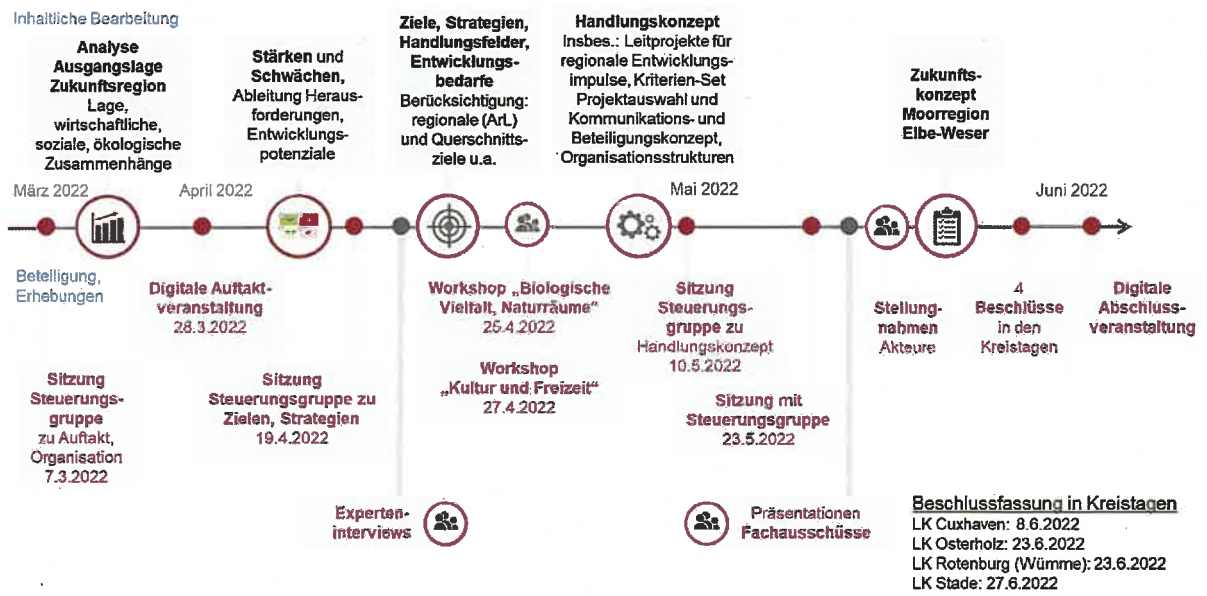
Inhaltliche Bearbeitung

Analyse Ausgangslage Zukunftsregion Lage, wirtschaftliche, soziale, ökologische Zusammenhänge

Stärken und Schwächen, Ableitung Herausforderungen, Entwicklungspotenziale

Ziele, Strategien, Handlungsfelder, Entwicklungsbedarfe Berücksichtigung: regionale (ArL) und Querschnittsziele u.a.

Handlungskonzept Insbes.: Leitprojekte für regionale Entwicklungsimpulse, Kriterien-Set Projektauswahl und Kommunikations- und Beteiligungskonzept, Organisationsstrukturen

Zukunftskonzept Moorregion Elbe-Weser

März 2022

April 2022

Mai 2022

Juni 2022

Beteiligung, Erhebungen

Digitale Auftaktveranstaltung 28.3.2022

Workshop „Biologische Vielfalt, Naturräume" 25.4.2022

Workshop „Kultur und Freizeit" 27.4.2022

Sitzung Steuerungsgruppe zu Handlungskonzept 10.5.2022

Sitzung mit Steuerungsgruppe 23.5.2022

Stellungnahmen Akteure

4 Beschlüsse in den Kreistagen

Digitale Abschlussveranstaltung

Sitzung Steuerungsgruppe zu Auftakt, Organisation 7.3.2022

Sitzung Steuerungsgruppe zu Zielen, Strategien 19.4.2022

Experteninterviews

Präsentationen Fachausschüsse

Beschlussfassung in Kreistagen
LK Cuxhaven: 8.6.2022
LK Osterholz: 23.6.2022
LK Rotenburg (Wümme): 23.6.2022
LK Stade: 27.6.2022